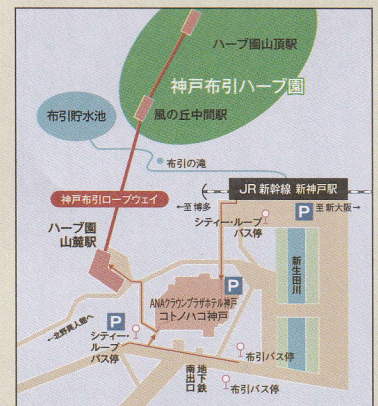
ハーブ園山頂駅

神戸布引ハーブ園

布引貯水池

風の丘中間駅

布引の滝

神戸布引ロープウェイ

JR 新幹線 新神戸駅

至 博多

至 新大阪

シティー・ループ バス停

P

ハーブ園 山麓駅

新生田川

P

ANAクラウンプラザホテル神戸

コトノハコ神戸

P

至 北野異人館へ

シティー・ループ バス停

布引バス停

南出口

地下鉄

布引バス停